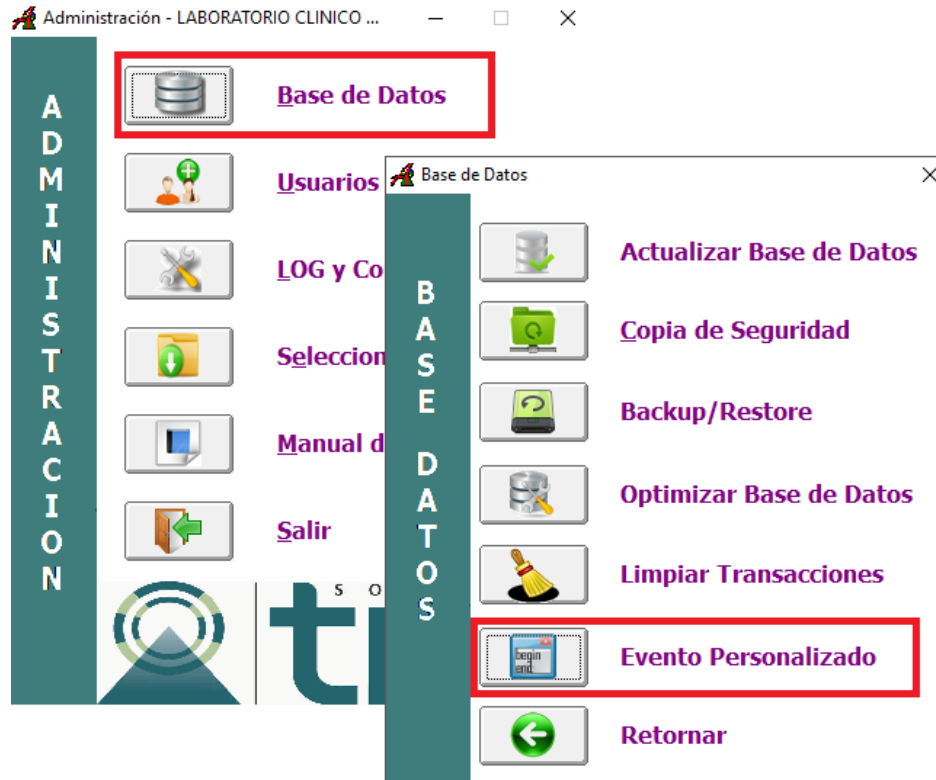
Administración - LABORATORIO CLINICO ...

ADMINISTRACION

Base de Datos

Usuarios

LOG y Co

Seleccion

Manual d

Salir

S O

t

Base de Datos

BASE DATOS

Actualizar Base de Datos

Copia de Seguridad

Backup/Restore

Optimizar Base de Datos

Limpiar Transacciones

begin end.

Evento Personalizado

Retornar